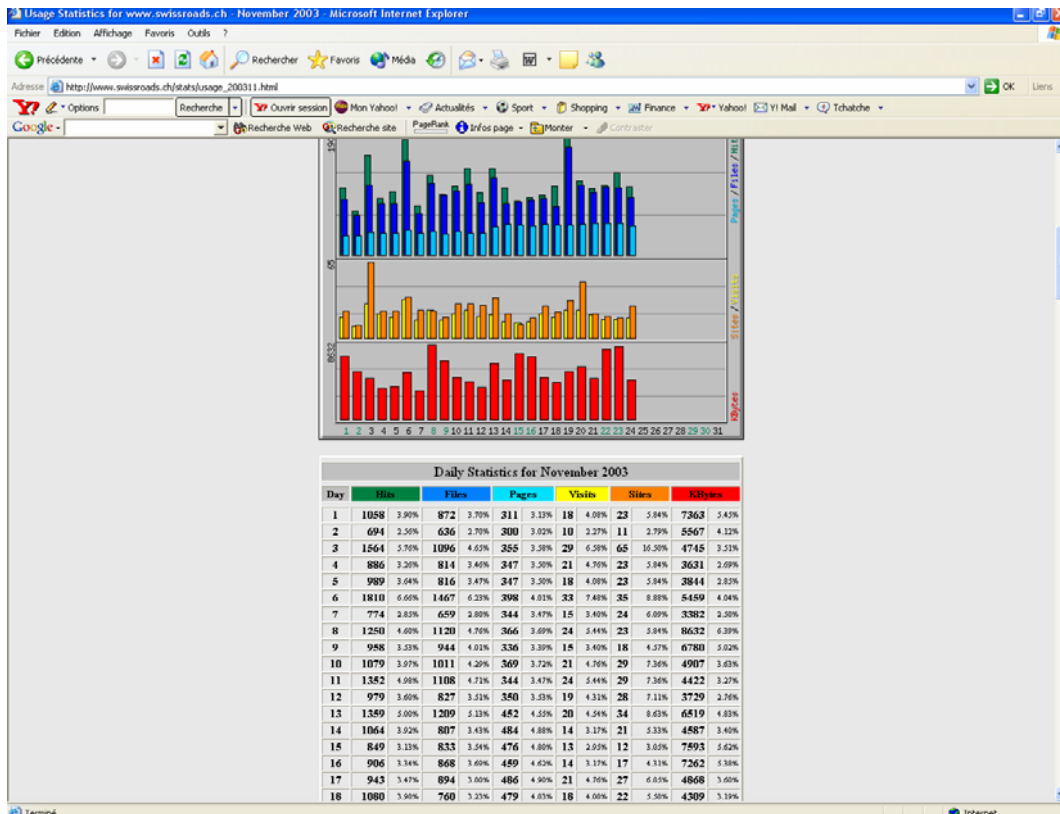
Usage Statistics for www.swissroads.ch - November 2003 - Microsoft Internet Explorer

Fichier Edition Affichage Favoris Outils ?

Précédente Rechercher Favoris Média

Adresse http://www.swissroads.ch/stats/usage_200311.html OK Liens

Options Recherche Ouvrir session Mon Yahoo! Actualités Sport Shopping Finance Yahoo! Y! Mail Tchatche

Google Recherche Web Recherche site PageRank Infos page Monter Contraster

19 Pages / Files / Hits

65 Sites / Visits

8632 KBytes

1 2 3 4 5 6 7 8 9 10 11 12 13 14 15 16 17 18 19 20 21 22 23 24 25 26 27 28 29 30 31

Daily Statistics for November 2003

| Day | Hits | | Files | | Pages | | Visits | | Sites | | KBytes | |
|---|---|---|---|---|---|---|---|---|---|---|---|---|
| 1 | 1058 | 3.90% | 872 | 3.70% | 311 | 3.13% | 18 | 4.08% | 23 | 5.84% | 7363 | 5.45% |
| 2 | 694 | 2.56% | 636 | 2.70% | 300 | 3.02% | 10 | 2.27% | 11 | 2.79% | 5567 | 4.12% |
| 3 | 1564 | 5.76% | 1096 | 4.65% | 355 | 3.58% | 29 | 6.58% | 65 | 16.50% | 4745 | 3.51% |
| 4 | 886 | 3.26% | 814 | 3.46% | 347 | 3.50% | 21 | 4.76% | 23 | 5.84% | 3631 | 2.69% |
| 5 | 989 | 3.64% | 816 | 3.47% | 347 | 3.50% | 18 | 4.08% | 23 | 5.84% | 3844 | 2.85% |
| 6 | 1810 | 6.66% | 1467 | 6.23% | 398 | 4.01% | 33 | 7.48% | 35 | 8.88% | 5459 | 4.04% |
| 7 | 774 | 2.85% | 659 | 2.80% | 344 | 3.47% | 15 | 3.40% | 24 | 6.09% | 3382 | 2.50% |
| 8 | 1250 | 4.60% | 1120 | 4.76% | 366 | 3.69% | 24 | 5.44% | 23 | 5.84% | 8632 | 6.39% |
| 9 | 958 | 3.53% | 944 | 4.01% | 336 | 3.39% | 15 | 3.40% | 18 | 4.57% | 6780 | 5.02% |
| 10 | 1079 | 3.97% | 1011 | 4.29% | 369 | 3.72% | 21 | 4.76% | 29 | 7.36% | 4907 | 3.63% |
| 11 | 1352 | 4.98% | 1108 | 4.71% | 344 | 3.47% | 24 | 5.44% | 29 | 7.36% | 4422 | 3.27% |
| 12 | 979 | 3.60% | 827 | 3.51% | 350 | 3.53% | 19 | 4.31% | 28 | 7.11% | 3729 | 2.76% |
| 13 | 1359 | 5.00% | 1209 | 5.13% | 452 | 4.55% | 20 | 4.54% | 34 | 8.63% | 6519 | 4.83% |
| 14 | 1064 | 3.92% | 807 | 3.43% | 484 | 4.88% | 14 | 3.17% | 21 | 5.33% | 4587 | 3.40% |
| 15 | 849 | 3.13% | 833 | 3.54% | 476 | 4.80% | 13 | 2.95% | 12 | 3.05% | 7593 | 5.62% |
| 16 | 906 | 3.34% | 868 | 3.69% | 459 | 4.62% | 14 | 3.17% | 17 | 4.31% | 7262 | 5.38% |
| 17 | 943 | 3.47% | 894 | 3.80% | 486 | 4.90% | 21 | 4.76% | 27 | 6.85% | 4868 | 3.60% |
| 18 | 1080 | 3.98% | 760 | 3.23% | 479 | 4.83% | 18 | 4.08% | 22 | 5.58% | 4309 | 3.19% |

Terminé Internet